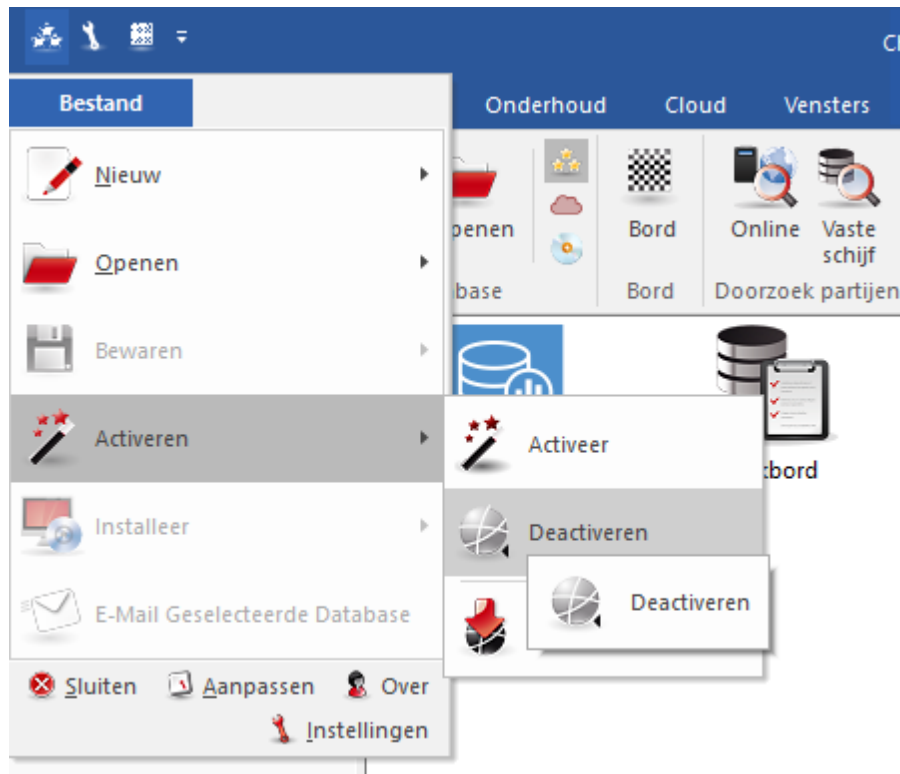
Cl

Bestand

Onderhoud Cloud Vensters

Nieuw

Openen

Bewaren

Activeren

Installeer

E-Mail Geselecteerde Database

Sluiten Aanpassen Over

Instellingen

penen

base

Bord

Bord

Online

Vaste schijf

Doorzoek partijen

Activeer

Deactiveren

Deactiveren

kbord